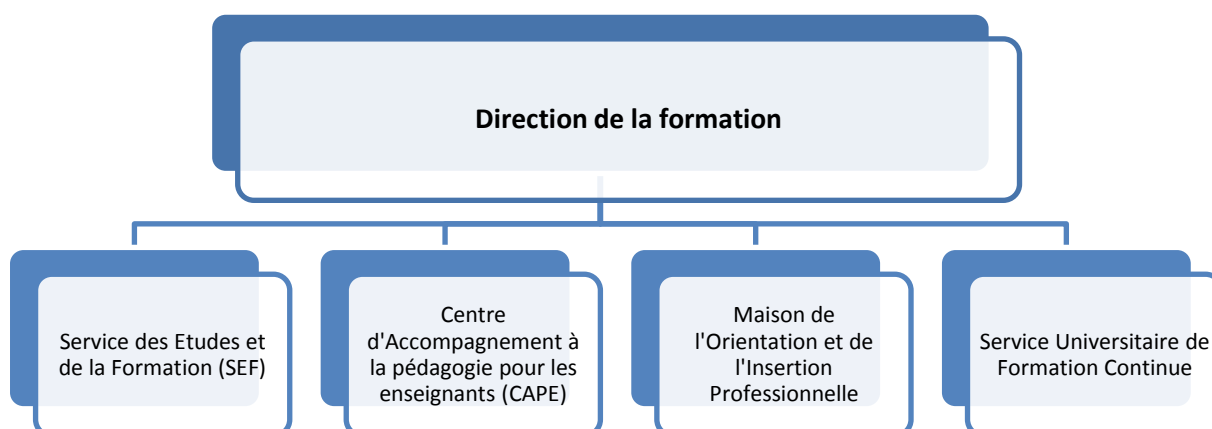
Direction de la formation

Service des Etudes et de la Formation (SEF)

Centre d'Accompagnement à la pédagogie pour les enseignants (CAPE)

Maison de l'Orientation et de l'Insertion Professionnelle

Service Universitaire de Formation Continue